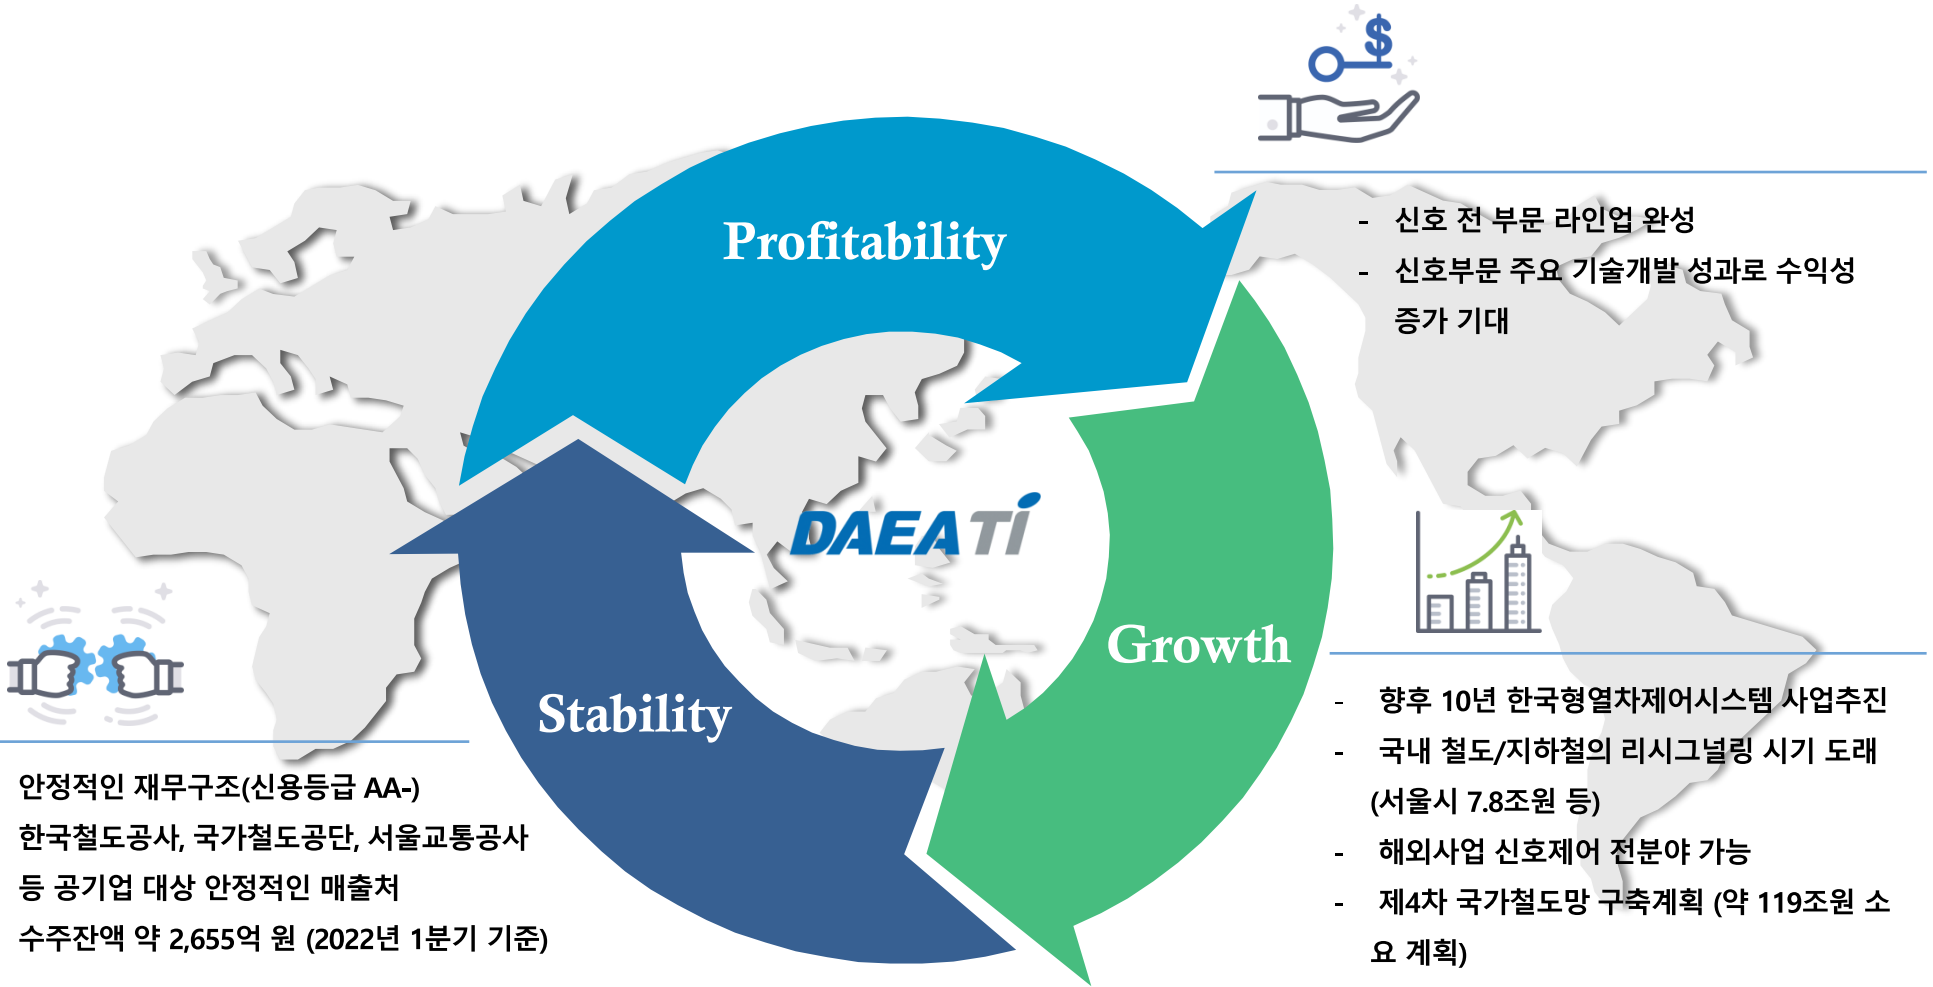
Profitability

- 신호 전 부문 라인업 완성
- 신호부문 주요 기술개발 성과로 수익성 증가 기대

DAEATi

Growth

- 향후 10년 한국형열차제어시스템 사업추진
- 국내 철도/지하철의 리시그널링 시기 도래 (서울시 7.8조원 등)
- 해외사업 신호제어 전분야 가능
- 제4차 국가철도망 구축계획 (약 119조원 소요 계획)

Stability

안정적인 재무구조(신용등급 AA-)
한국철도공사, 국가철도공단, 서울교통공사 등 공기업 대상 안정적인 매출처
수주잔액 약 2,655억 원 (2022년 1분기 기준)